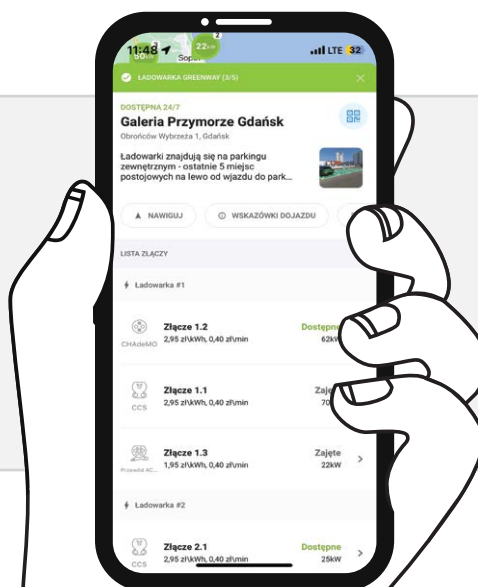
11:48 Sopot 22 2 LTE 32

ŁADOWARKA GREENWAY (3/5)

DOSTĘPNA 24/7

Galeria Przymorze Gdańsk

Obrońców Wybrzeża 1, Gdańsk

Ładowarki znajdują się na parkingu zewnętrznym - ostatnie 5 miejsc postojowych na lewo od wjazdu do park...

NAWIGUJ

WSKAZÓWKI DOJAZDU

LISTA ZŁĄCZY

Ładowarka #1

CHAdeMO

Złącze 1.2
2,95 zł\kWh, 0,40 zł\min

Dostępne
62kW

CCS

Złącze 1.1
2,95 zł\kWh, 0,40 zł\min

Zajęte
70

Przewód AC

Złącze 1.3
1,95 zł\kWh, 0,40 zł\min

Zajęte
22kW

Ładowarka #2

CCS

Złącze 2.1
2,95 zł\kWh, 0,40 zł\min

Dostępne
25kW